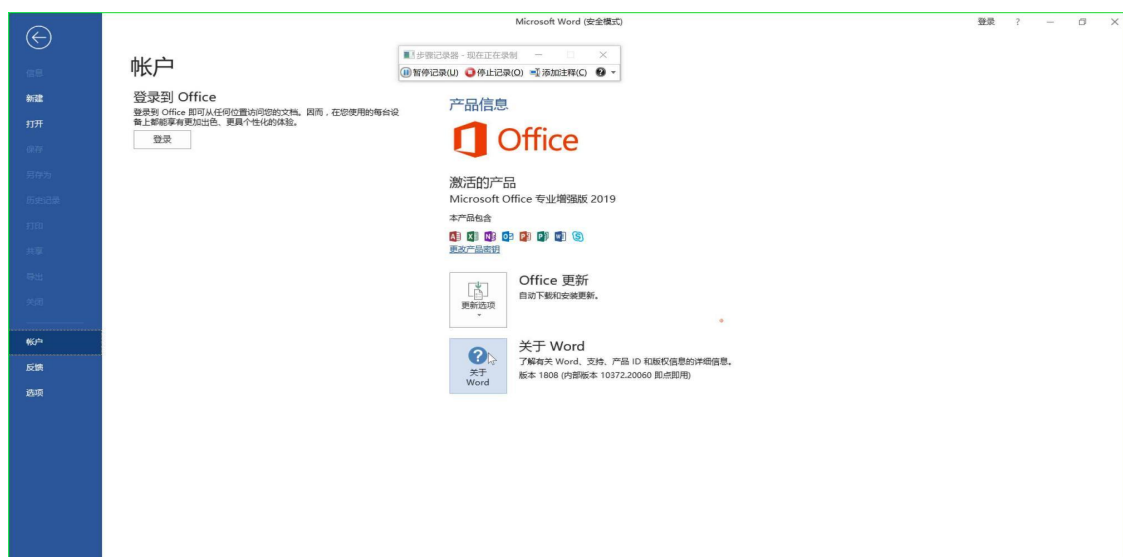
Microsoft Word (安全模式)

登录 ? — ☐ ×

信息
新建
打开
保存
另存为
历史记录
打印
共享
导出
关闭
帐户
反馈
选项

帐户

登录到 Office
登录到 Office 即可从任何位置访问您的文档。因而，在您使用的每台设备上都能享有更加出色、更具个性化的体验。

登录

步骤记录器 - 现在正在录制
暂停记录(U) 停止记录(O) 添加注释(C)

产品信息

Office

激活的产品
Microsoft Office 专业增强版 2019
本产品包含
更改产品密钥

更新选项
Office 更新
自动下载和安装更新。

关于 Word
关于 Word
了解有关 Word、支持、产品 ID 和版权信息的详细信息。
版本 1808 (内部版本 10372.20060 即点即用)